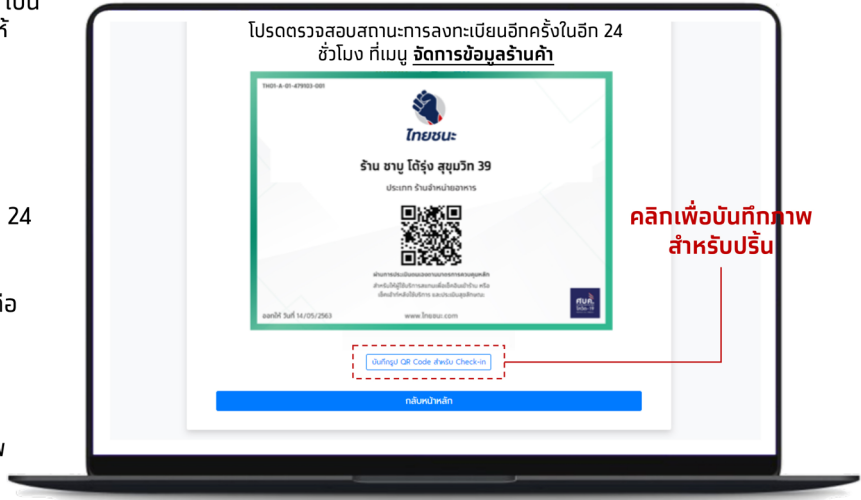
โปน
ห้

24

อ

พ

โปรดตรวจสอบสถานะการลงทะเบียนอีกครั้งในอีก 24 ชั่วโมง ที่เมนู จัดการข้อมูลร้านค้า

TH01-A-01-479103-001

ไทยชนะ

ร้าน ชาบู โต้รุ่ง สุขุมวิท 39

ประเภท ร้านจำหน่ายอาหาร

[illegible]

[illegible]

ออกให้ วันที่ 14/05/2563

www.ไทยชนะ.com

ศบค.

บันทึกรูป QR Code สำหรับ Check-in

คลิกเพื่อบันทึกภาพ สำหรับปริ้น

กลับหน้าหลัก